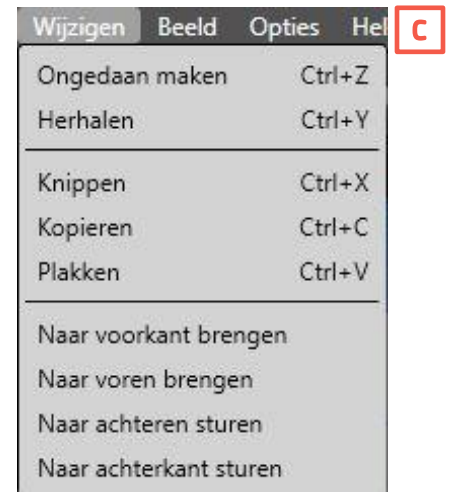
Wijzigen Beeld Opties Hel

C

Ongedaan maken Ctrl+Z
Herhalen Ctrl+Y

Knippen Ctrl+X
Kopieren Ctrl+C
Plakken Ctrl+V

Naar voorkant brengen
Naar voren brengen
Naar achteren sturen
Naar achterkant sturen